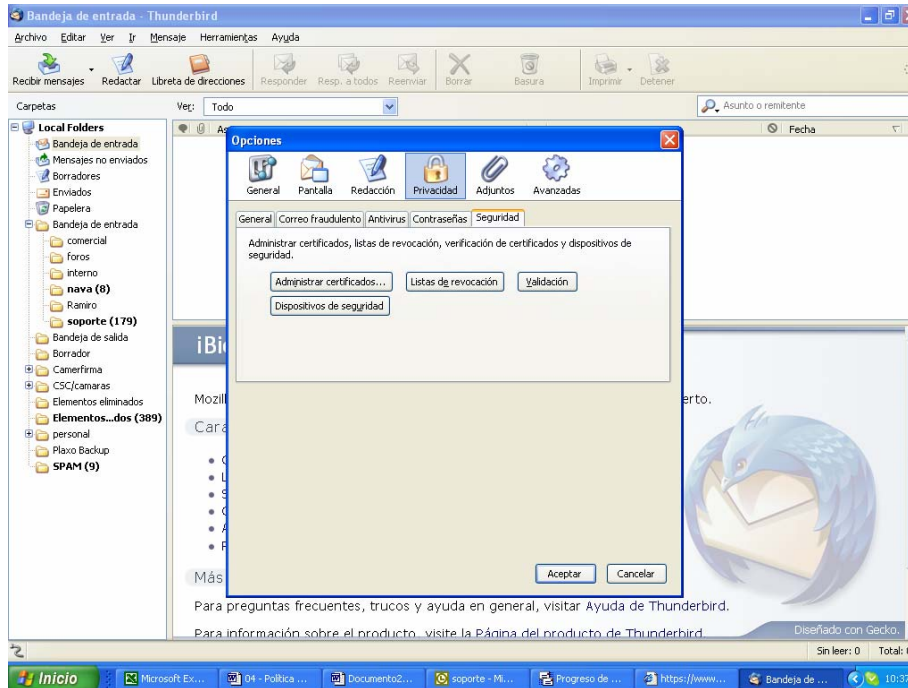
Bandeja de entrada - Thunderbird

Archivo Editar Ver Ir Mensaje Herramientas Ayuda

Recibir mensajes Redactar Libreta de direcciones Responder Resp. a todos Reenviar Borrar Basura Imprimir Detener

Carpetas Ver: Todo Asunto o remitente

Fecha

Local Folders
Bandeja de entrada
Mensajes no enviados
Borradores
Enviados
Papelera
Bandeja de entrada
comercial
foros
interno
nava (8)
Ramiro
soporte (179)
Bandeja de salida
Borrador
Camerfirma
CSC/camaras
Elementos eliminados
Elementos...dos (389)
personal
Plaxo Backup
SPAM (9)

Opciones

General Pantalla Redacción Privacidad Adjuntos Avanzadas

General Correo fraudulento Antivirus Contraseñas Seguridad

Administrar certificados, listas de revocación, verificación de certificados y dispositivos de seguridad.

Administrar certificados... Listas de revocación Validación

Dispositivos de seguridad

Aceptar Cancelar

iBi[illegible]

Mozill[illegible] erto.

Cara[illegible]

Más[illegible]

Para preguntas frecuentes, trucos y ayuda en general, visitar Ayuda de Thunderbird.

Para información sobre el producto, visite la Página del producto de Thunderbird.

Diseñado con Gecko.

Sin leer: 0 Total:

Inicio Microsoft Ex... 04 - Política ... Documento2... soporte - Mi... Progreso de ... https://www.... Bandeja de ... 10:37